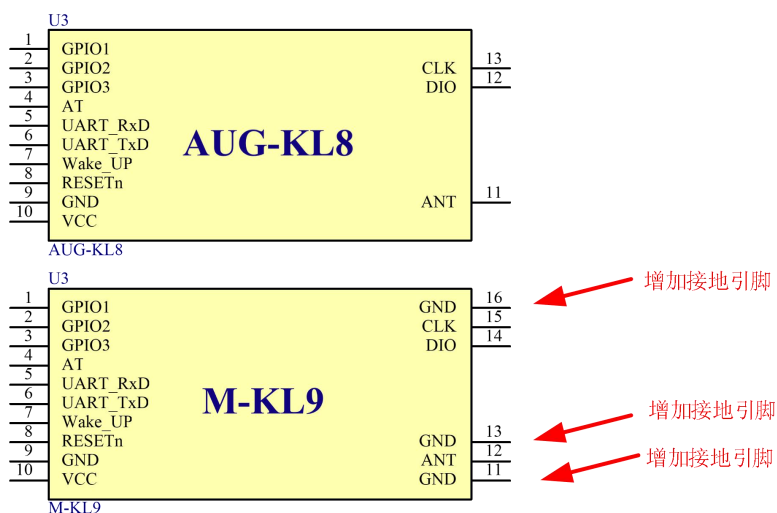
U3

1 GPIO1
2 GPIO2
3 GPIO3
4 AT
5 UART_RxD
6 UART_TxD
7 Wake_UP
8 RESETn
9 GND
10 VCC

AUG-KL8

CLK 13
DIO 12
ANT 11

AUG-KL8

U3

1 GPIO1
2 GPIO2
3 GPIO3
4 AT
5 UART_RxD
6 UART_TxD
7 Wake_UP
8 RESETn
9 GND
10 VCC

M-KL9

GND 16
CLK 15
DIO 14
GND 13
ANT 12
GND 11

增加接地引脚
增加接地引脚
增加接地引脚

M-KL9